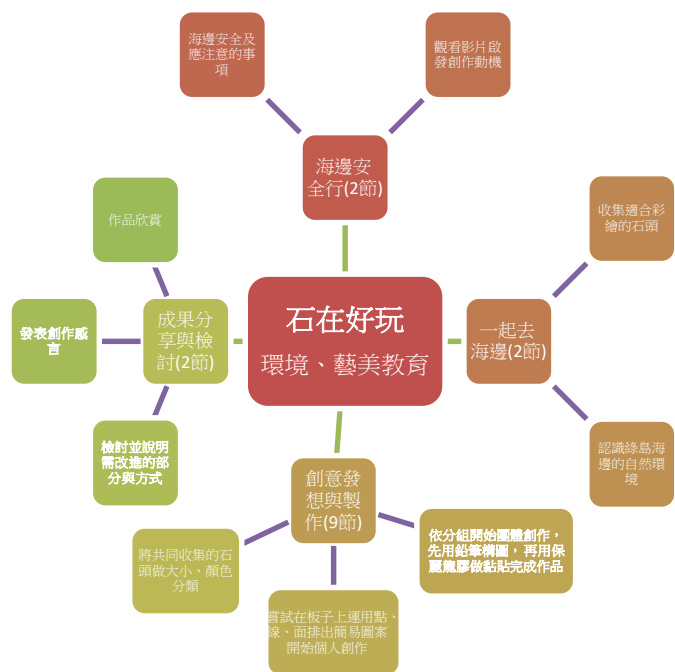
海邊安全及應注意的事項

觀看影片啟發創作動機

海邊安全行(2節)

收集適合彩繪的石頭

作品欣賞

石在好玩

環境、藝美教育

成果分享與檢討(2節)

一起去海邊(2節)

發表創作感言

檢討並說明需改進的部分與方式

認識綠島海邊的自然環境

創意發想與製作(9節)

依分組開始團體創作，先用鉛筆構圖，再用保麗龍膠做黏貼完成作品

將共同收集的石頭做大小、顏色分類

嘗試在板子上運用點、線、面排出簡易圖案開始個人創作